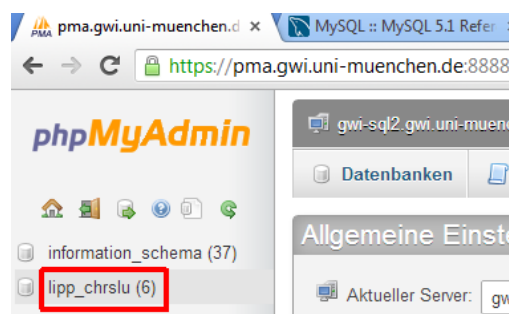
PMA pma.gwi.uni-muenchen.d ×
MySQL :: MySQL 5.1 Refer
https://pma.gwi.uni-muenchen.de:8888
phpMyAdmin
gwi-sql2.gwi.uni-muenc
Datenbanken
information_schema (37)
lipp_chrslu (6)
Allgemeine Einst
Aktueller Server: gw